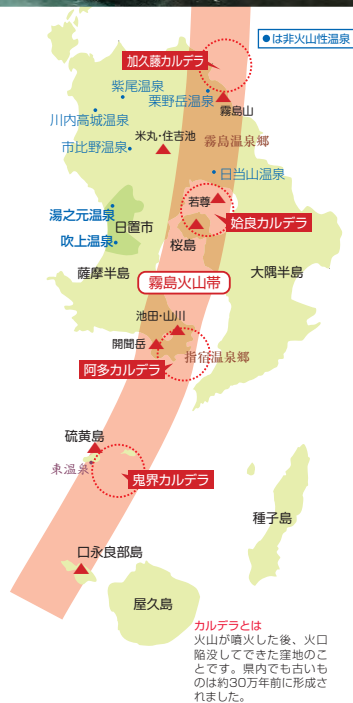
● は非火山性温泉

加久藤カルデラ

紫尾温泉

栗野岳温泉

霧島山

川内高城温泉

米丸・住吉池

霧島温泉郷

市比野温泉

日当山温泉

若尊

姶良カルデラ

湯之元温泉

日置市

吹上温泉

桜島

薩摩半島

霧島火山帯

大隅半島

池田・山川

開聞岳

指宿温泉郷

阿多カルデラ

硫黄島

東温泉

鬼界カルデラ

種子島

口永良部島

屋久島

カルデラとは
火山が噴火した後、火口陥没してできた窪地のことです。県内でも古いものは約30万年前に形成されました。